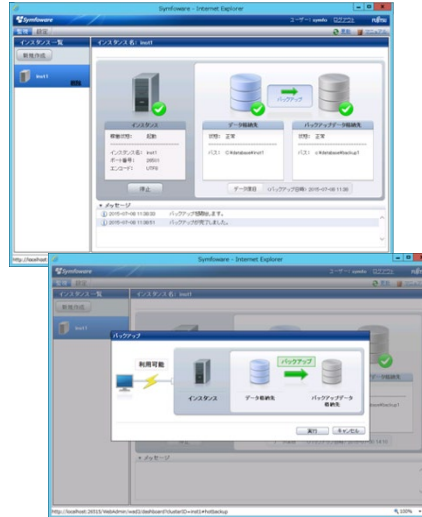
Symfoware - Internet Explorer

Symfoware

ユーザー: symfo ログアウト

FUJITSU

監視 設定

更新 マニュアル

インスタンス一覧

新規作成

inst1

インスタンス名: inst1

バックアップ

インスタンス

稼働状態: 起動

インスタンス名: inst1

ポート番号: 26551

エンコード: UTF8

停止

データ格納先

状態: 正常

パス: C:¥database¥inst1

バックアップデータ格納先

状態: 正常

パス: c:¥database¥backup1

データ復旧

バックアップ日時: 2015-07-08 11:36

メッセージ

2015-07-08 11:36:00 バックアップ処理開始します。

2015-07-08 11:36:01 バックアップが完了しました。

http://localhost

Symfoware - Internet Explorer

ユーザー: symfo ログアウト

更新 マニュアル

インスタンス一覧

インスタンス名: inst1

inst1

バックアップ

利用可能

インスタンス

データ格納先

バックアップ

バックアップデータ格納先

実行 キャンセル

メッセージ

http://localhost:26515/WebAdmin/wed3/dashboard?clusterID=inst1#/backup

100%